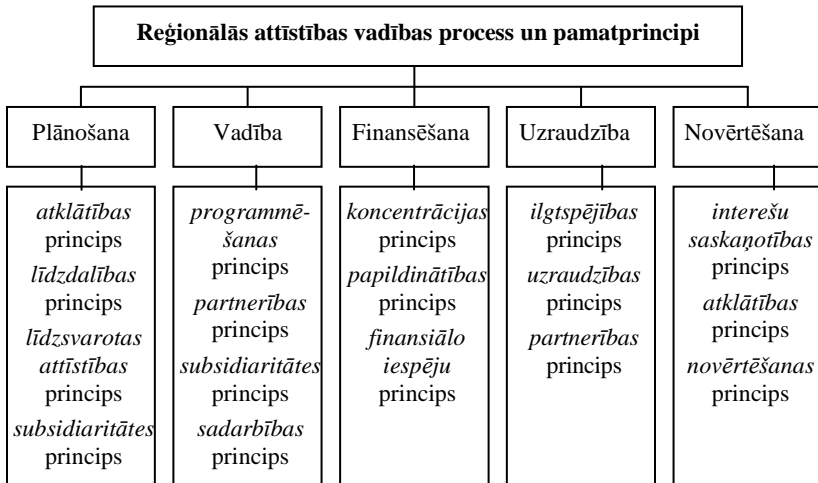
Reģionālās attīstības vadības process un pamatprincipi

Plānošana

*atklātības* princips
*līdzdalības* princips
*līdzsvarotas attīstības* princips
*subsidiaritātes* princips

Vadība

*programmēšanas* princips
*partnerības* princips
*subsidiaritātes* princips
*sadarbības* princips

Finansēšana

*koncentrācijas* princips
*papildinātības* princips
*finansiālo iespēju* princips

Uzraudzība

*ilgtspējības* princips
*uzraudzības* princips
*partnerības* princips

Novērtēšana

*interešu saskaņotības* princips
*atklātības* princips
*novērtēšanas* princips